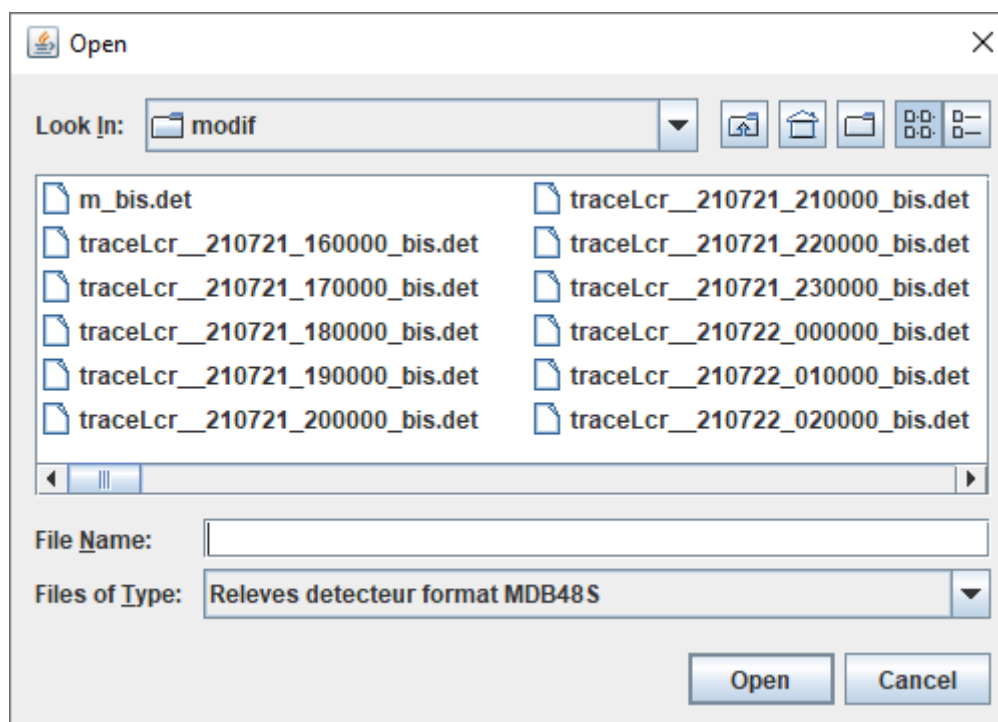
Open

Look In: modif

m_bis.det
traceLcr__210721_160000_bis.det
traceLcr__210721_170000_bis.det
traceLcr__210721_180000_bis.det
traceLcr__210721_190000_bis.det
traceLcr__210721_200000_bis.det

traceLcr__210721_210000_bis.det
traceLcr__210721_220000_bis.det
traceLcr__210721_230000_bis.det
traceLcr__210722_000000_bis.det
traceLcr__210722_010000_bis.det
traceLcr__210722_020000_bis.det

File Name:

Files of Type: Releves detecteur format MDB48S

Open Cancel